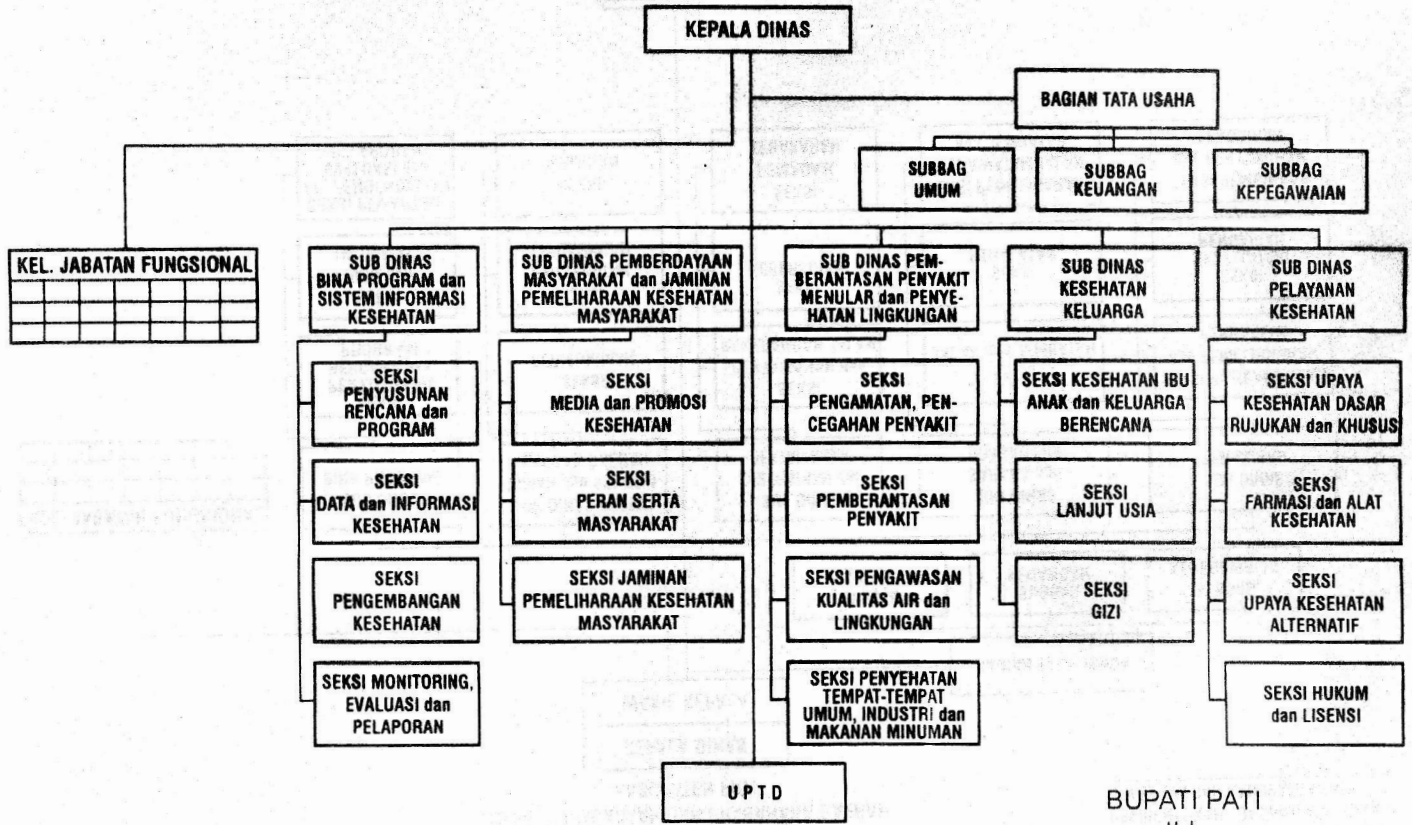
KEPALA DINAS

BAGIAN TATA USAHA

SUBBAG UMUM

SUBBAG KEUANGAN

SUBBAG KEPEGAWAIAN

KEL. JABATAN FUNGSIONAL

SUB DINAS BINA PROGRAM dan SISTEM INFORMASI KESEHATAN

SEKSI PENYUSUNAN RENCANA dan PROGRAM

SEKSI DATA dan INFORMASI KESEHATAN

SEKSI PENGEMBANGAN KESEHATAN

SEKSI MONITORING, EVALUASI dan PELAPORAN

SUB DINAS PEMBERDAYAAN MASYARAKAT dan JAMINAN PEMELIHARAAN KESEHATAN MASYARAKAT

SEKSI MEDIA dan PROMOSI KESEHATAN

SEKSI PERAN SERTA MASYARAKAT

SEKSI JAMINAN PEMELIHARAAN KESEHATAN MASYARAKAT

SUB DINAS PEMBERANTASAN PENYAKIT MENULAR dan PENYEHATAN LINGKUNGAN

SEKSI PENGAMATAN, PENCEGAHAN PENYAKIT

SEKSI PEMBERANTASAN PENYAKIT

SEKSI PENGAWASAN KUALITAS AIR dan LINGKUNGAN

SEKSI PENYEHATAN TEMPAT-TEMPAT UMUM, INDUSTRI dan MAKANAN MINUMAN

SUB DINAS KESEHATAN KELUARGA

SEKSI KESEHATAN IBU ANAK dan KELUARGA BERENCANA

SEKSI LANJUT USIA

SEKSI GIZI

SUB DINAS PELAYANAN KESEHATAN

SEKSI UPAYA KESEHATAN DASAR RUJUKAN dan KHUSUS

SEKSI FARMASI dan ALAT KESEHATAN

SEKSI UPAYA KESEHATAN ALTERNATIF

SEKSI HUKUM dan LISENSI

UPTD

BUPATI PATI